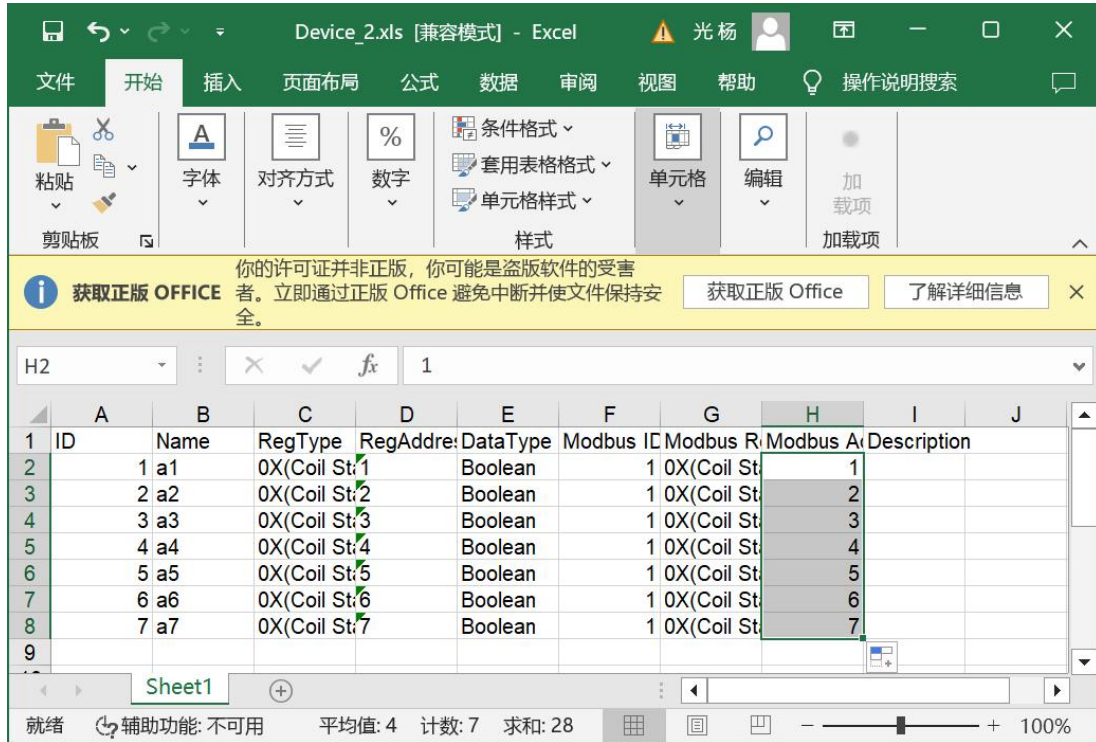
Device_2.xls [兼容模式] - Excel
光杨

文件 开始 插入 页面布局 公式 数据 审阅 视图 帮助 操作说明搜索

粘贴
剪贴板
字体
对齐方式
数字
条件格式
套用表格格式
单元格样式
样式
单元格
编辑
加载项
加载项

获取正版 OFFICE 你的许可证并非正版，你可能是盗版软件的受害者。立即通过正版 Office 避免中断并使文件保持安全。 获取正版 Office 了解详细信息

H2 1

| | A | B | C | D | E | F | G | H | I | J |
|---|---|---|---|---|---|---|---|---|---|---|
| 1 | ID | Name | RegType | RegAddres | DataType | Modbus ID | Modbus R | Modbus A | Description | |
| 2 | 1 | a1 | 0X(Coil St | 1 | Boolean | 1 | 0X(Coil St | 1 | | |
| 3 | 2 | a2 | 0X(Coil St | 2 | Boolean | 1 | 0X(Coil St | 2 | | |
| 4 | 3 | a3 | 0X(Coil St | 3 | Boolean | 1 | 0X(Coil St | 3 | | |
| 5 | 4 | a4 | 0X(Coil St | 4 | Boolean | 1 | 0X(Coil St | 4 | | |
| 6 | 5 | a5 | 0X(Coil St | 5 | Boolean | 1 | 0X(Coil St | 5 | | |
| 7 | 6 | a6 | 0X(Coil St | 6 | Boolean | 1 | 0X(Coil St | 6 | | |
| 8 | 7 | a7 | 0X(Coil St | 7 | Boolean | 1 | 0X(Coil St | 7 | | |
| 9 | | | | | | | | | | |

Sheet1

就绪 辅助功能: 不可用 平均值: 4 计数: 7 求和: 28 100%